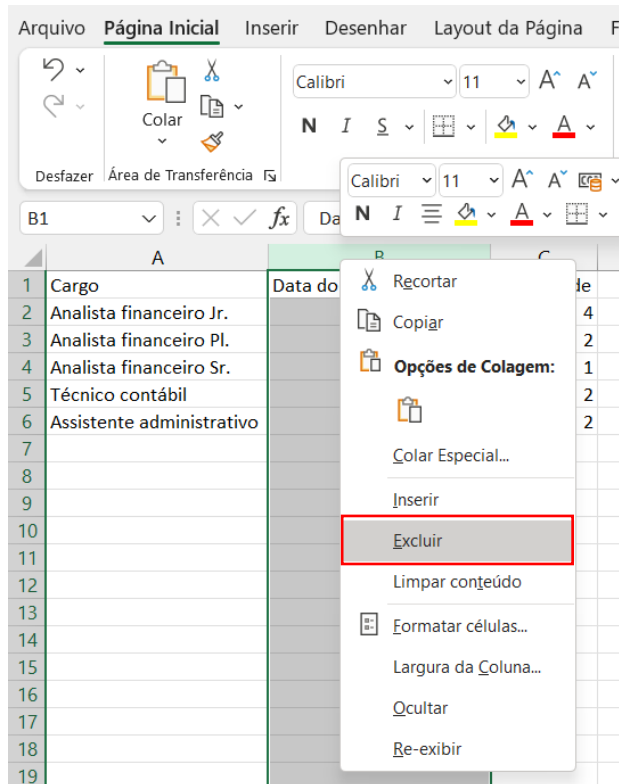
Arquivo Página Inicial Inserir Desenhar Layout da Página F

Desfazer

Colar

Área de Transferência

Calibri 11 A A

N I S

Calibri 11 A A

N I

B1 fx Da

| | A | B | C |
|---|---|---|---|
| 1 | Cargo | Data do | de |
| 2 | Analista financeiro Jr. | | 4 |
| 3 | Analista financeiro Pl. | | 2 |
| 4 | Analista financeiro Sr. | | 1 |
| 5 | Técnico contábil | | 2 |
| 6 | Assistente administrativo | | 2 |
| 7 | | | |
| 8 | | | |
| 9 | | | |
| 10 | | | |
| 11 | | | |
| 12 | | | |
| 13 | | | |
| 14 | | | |
| 15 | | | |
| 16 | | | |
| 17 | | | |
| 18 | | | |
| 19 | | | |

Recortar
Copiar
Opções de Colagem:
Colar Especial...
Inserir
Excluir
Limpar conteúdo
Formatar células...
Largura da Coluna...
Ocultar
Re-exibir